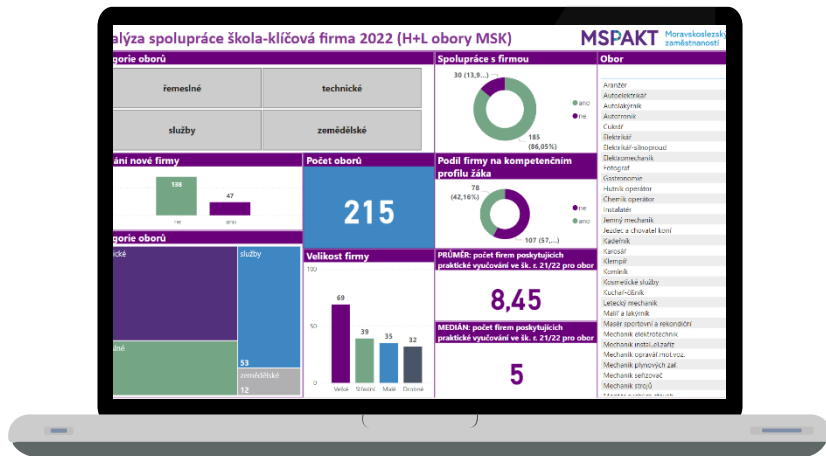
alýza spolupráce škola-klíčová firma 2022 (H+L obory MSK)

MSPAKT Moravskoslezský zaměstnanosti

gorie oborů

řemeslné

technické

služby

zemědělské

Spolupráce s firmou

30 (13,9...)

ano

ne

185 (86,05%)

Obor

Aranžér
Autoelektrikář
Autolakýrník
Autotronik
Cukrář
Elektrikář
Elektrikář-silnoproud
Elektromechanik
Fotograf
Gastronomie
Hutník operátor
Chemik operátor
Instalatér
Jemný mechanik
Jezdec a chovatel koní
Kadeřník
Karosář
Klempíř
Kominík
Kosmetické služby
Kuchař-číšník
Letecký mechanik
Malíř a lakýrník
Masér sportovní a rekondiční
Mechanik elektrotechnik
Mechanik instal.elizařiz
Mechanik opravář mot.voz.
Mechanik plynových zař.
Mechanik seřizovač
Mechanik strojů

ání nové firmy

138

47

ano

ne

Počet oborů

215

Podíl firmy na kompetenčním profilu žáka

78 (42,16%)

ne

ano

107 (57,...)

gorie oborů

ické

služby

ulné

53

zemědělské

12

Velikost firmy

100

50

0

69

39

35

32

Velké

Střední

Malé

Drobné

PRŮMĚR: počet firem poskytujících praktické vyučování ve šk. r. 21/22 pro obor

8,45

MEDIÁN: počet firem poskytujících praktické vyučování ve šk. r. 21/22 pro obor

5